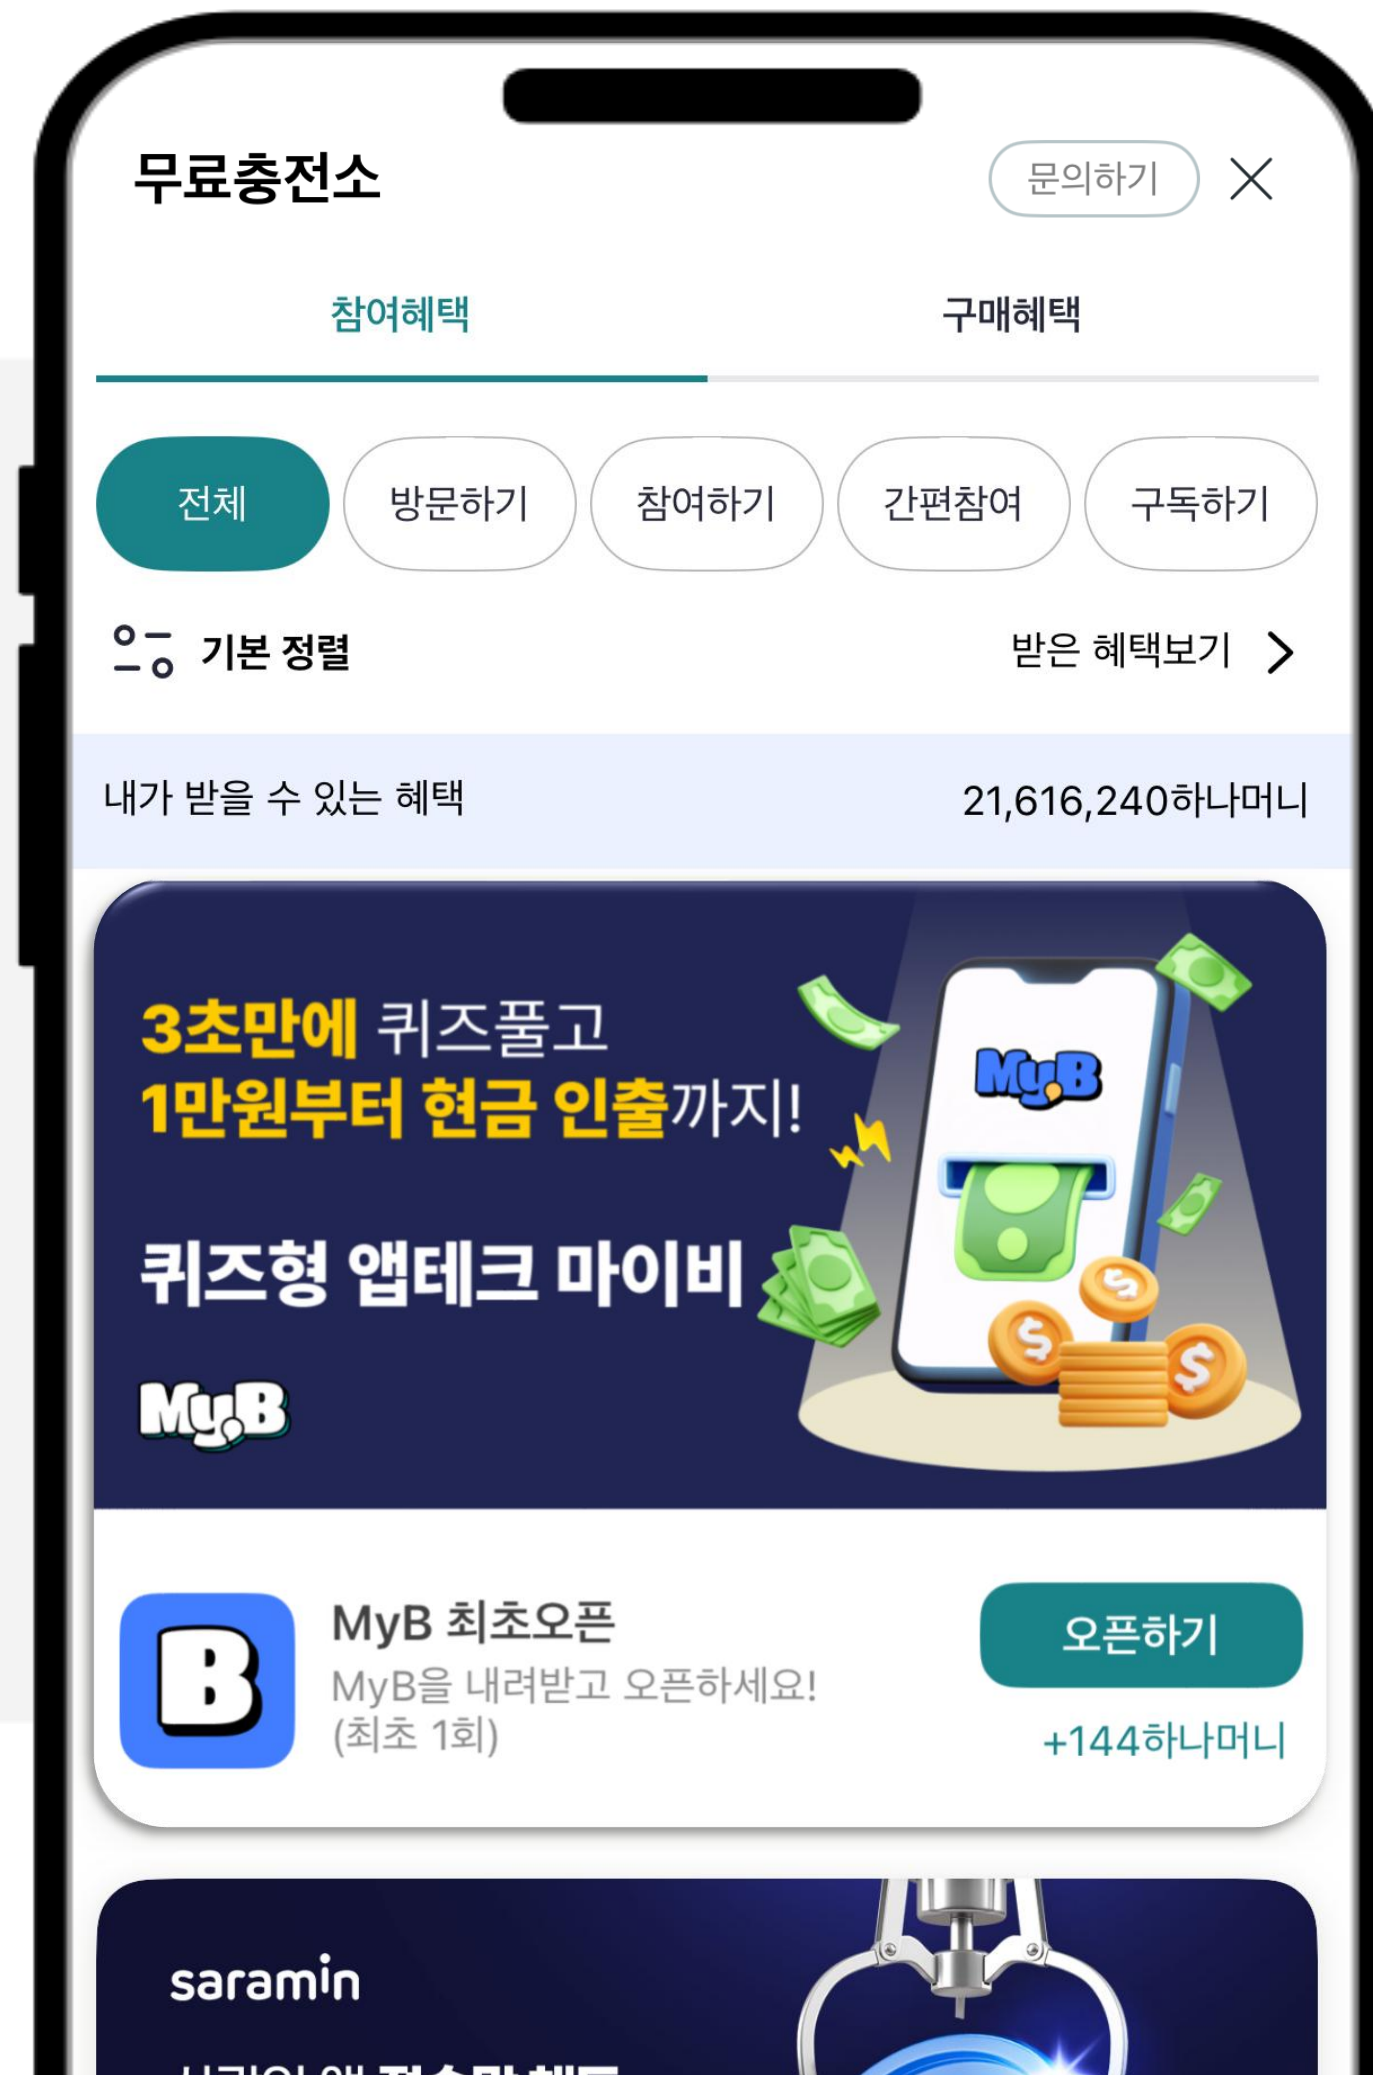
무료충전소

문의하기

참여혜택

구매혜택

전체

방문하기

참여하기

간편참여

구독하기

기본 정렬

받은 혜택보기

내가 받을 수 있는 혜택

21,616,240하나머니

3초만에 퀴즈풀고
1만원부터 현금 인출까지!

퀴즈형 앱테크 마이비

MyB

MyB

MyB 최초오픈
MyB을 내려받고 오픈하세요!
(최초 1회)

오픈하기

+144하나머니

saramin

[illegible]